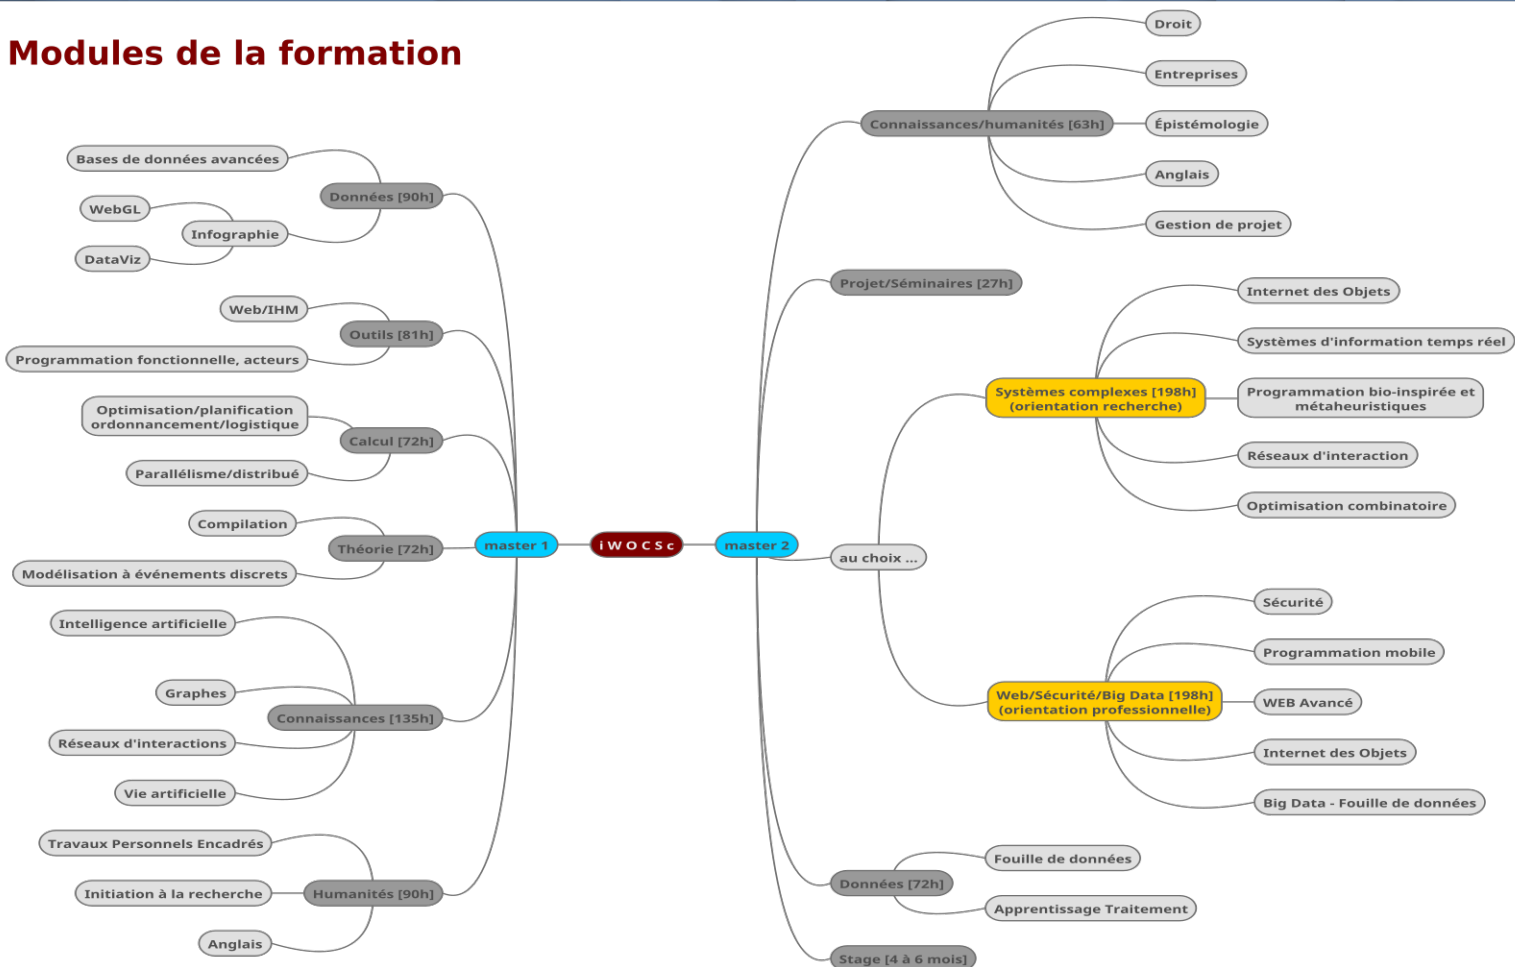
Modules de la formation

iWOCSc

master 1

Données [90h]
Bases de données avancées
Infographie
WebGL
DataViz

Outils [81h]
Web/IHM
Programmation fonctionnelle, acteurs

Calcul [72h]
Optimisation/planification ordonnancement/logistique
Parallélisme/distribué

Théorie [72h]
Compilation
Modélisation à événements discrets

Connaissances [135h]
Intelligence artificielle
Graphes
Réseaux d'interactions
Vie artificielle

Humanités [90h]
Travaux Personnels Encadrés
Initiation à la recherche
Anglais

master 2

Connaissances/humanités [63h]
Droit
Entreprises
Épistémologie
Anglais
Gestion de projet

Projet/Séminaires [27h]

au choix ...

Systèmes complexes [198h] (orientation recherche)
Internet des Objets
Systèmes d'information temps réel
Programmation bio-inspirée et métaheuristiques
Réseaux d'interaction
Optimisation combinatoire

Web/Sécurité/Big Data [198h] (orientation professionnelle)
Sécurité
Programmation mobile
WEB Avancé
Internet des Objets
Big Data - Fouille de données

Données [72h]
Fouille de données
Apprentissage Traitement

Stage [4 à 6 mois]